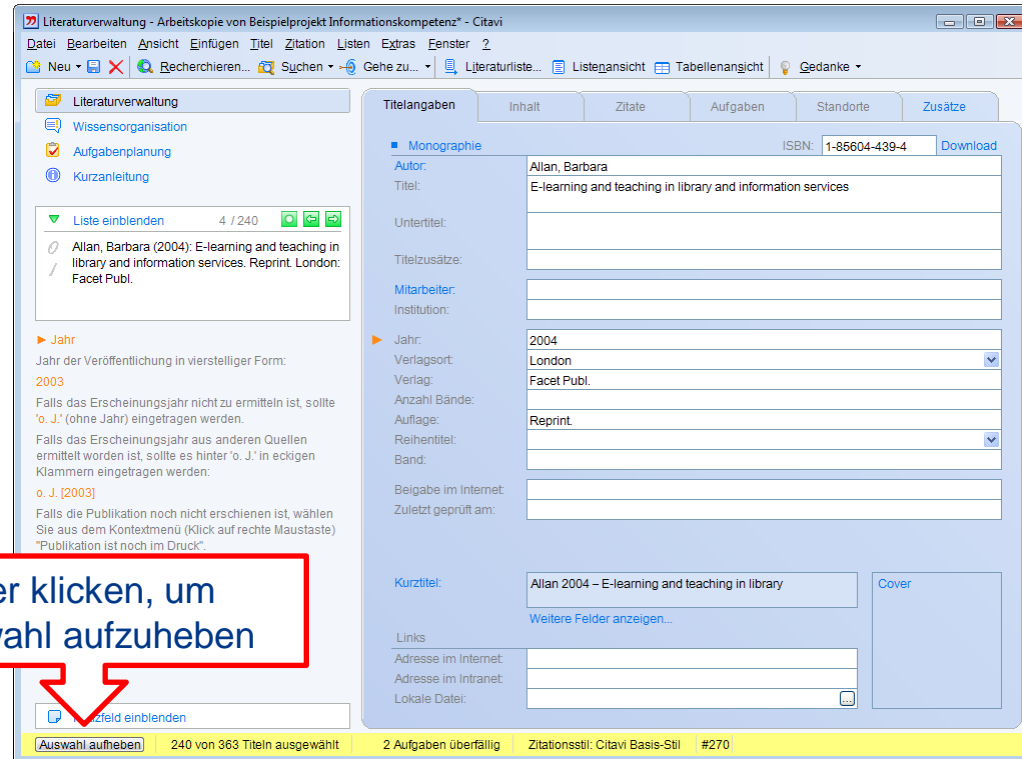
Literaturverwaltung - Arbeitskopie von Beispielprojekt Informationskompetenz* - Citavi

Datei Bearbeiten Ansicht Einfügen Titel Zitation Listen Extras Fenster ?

Neu Recherchieren... Suchen Gehe zu... Literaturliste... Listenansicht Tabellenansicht Gedanke

Literaturverwaltung
Wissensorganisation
Aufgabenplanung
Kurzanleitung

Liste einblenden 4 / 240

Allan, Barbara (2004): E-learning and teaching in library and information services. Reprint. London: Facet Publ.

► Jahr
Jahr der Veröffentlichung in vierstelliger Form:
2003
Falls das Erscheinungsjahr nicht zu ermitteln ist, sollte 'o. J.' (ohne Jahr) eingetragen werden.
Falls das Erscheinungsjahr aus anderen Quellen ermittelt worden ist, sollte es hinter 'o. J.' in eckigen Klammern eingetragen werden:
o. J. [2003]
Falls die Publikation noch nicht erschienen ist, wählen Sie aus dem Kontextmenü (Klick auf rechte Maustaste) "Publikation ist noch im Druck".

er klicken, um
wahl aufzuheben

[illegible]feld einblenden

Titelangaben | Inhalt | Zitate | Aufgaben | Standorte | Zusätze

Monographie ISBN: 1-85604-439-4 Download
Autor: Allan, Barbara
Titel: E-learning and teaching in library and information services
Untertitel:
Titelzusätze:
Mitarbeiter:
Institution:
Jahr: 2004
Verlagsort: London
Verlag: Facet Publ.
Anzahl Bände:
Auflage: Reprint.
Reihentitel:
Band:
Beigabe im Internet:
Zuletzt geprüft am:

Kurztitel: Allan 2004 – E-learning and teaching in library
Cover
Weitere Felder anzeigen...
Links
Adresse im Internet:
Adresse im Intranet:
Lokale Datei:

Auswahl aufheben | 240 von 363 Titeln ausgewählt | 2 Aufgaben überfällig | Zitationsstil: Citavi Basis-Stil | #270